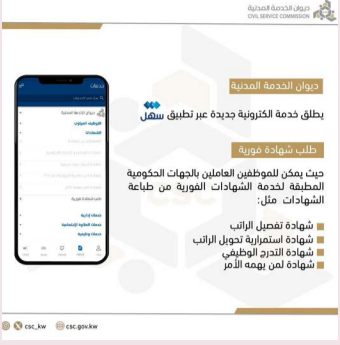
ديوان الخدمة المدنية
CIVIL SERVICE COMMISSION

ديوان الخدمة المدنية

يطلق خدمة الكترونية جديدة عبر تطبيق سهل

طلب شهادة فورية

حيث يمكن للموظفين العاملين بالجهات الحكومية المطبقة لخدمة الشهادات الفورية من طباعة الشهادات مثل:

شهادة تفصيل الراتب
شهادة استمرارية تحويل الراتب
شهادة التدرج الوظيفي
شهادة لمن يهمه الأمر

csc_kw
csc.gov.kw